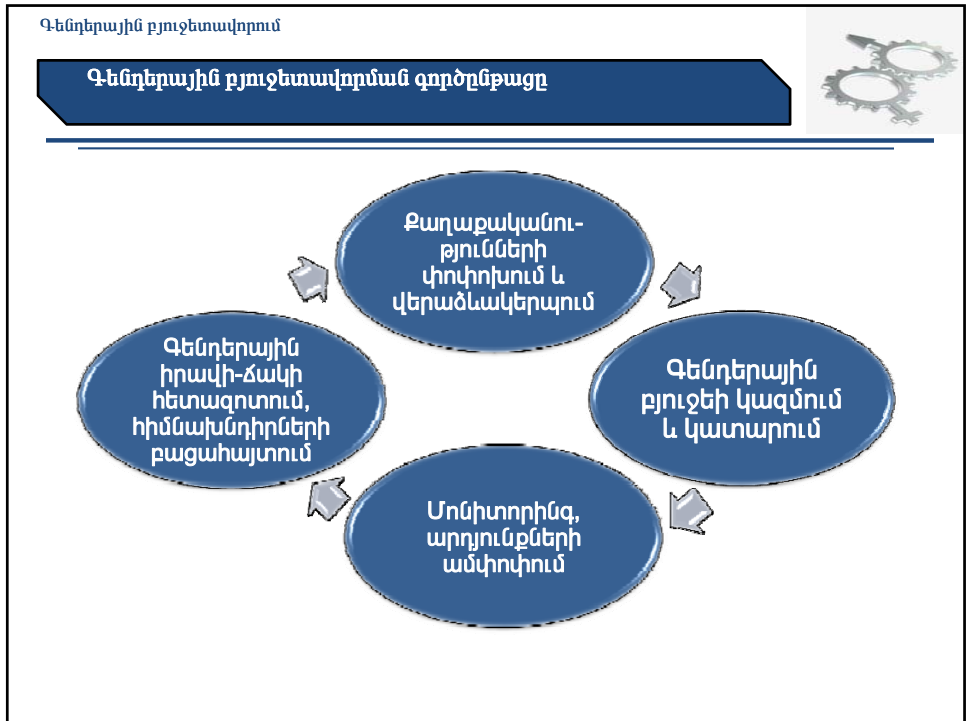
Գենդերային բյուջետավորում

Գենդերային բյուջետավորման գործընթացը

Քաղաքականու-թյունների փոփոխում և վերաձևակերպում

Գենդերային բյուջեի կազմում և կատարում

Մոնիտորինգ, արդյունքների ամփոփում

Գենդերային իրավի-ճակի հետազոտում, հիմնախնդիրների բացահայտում